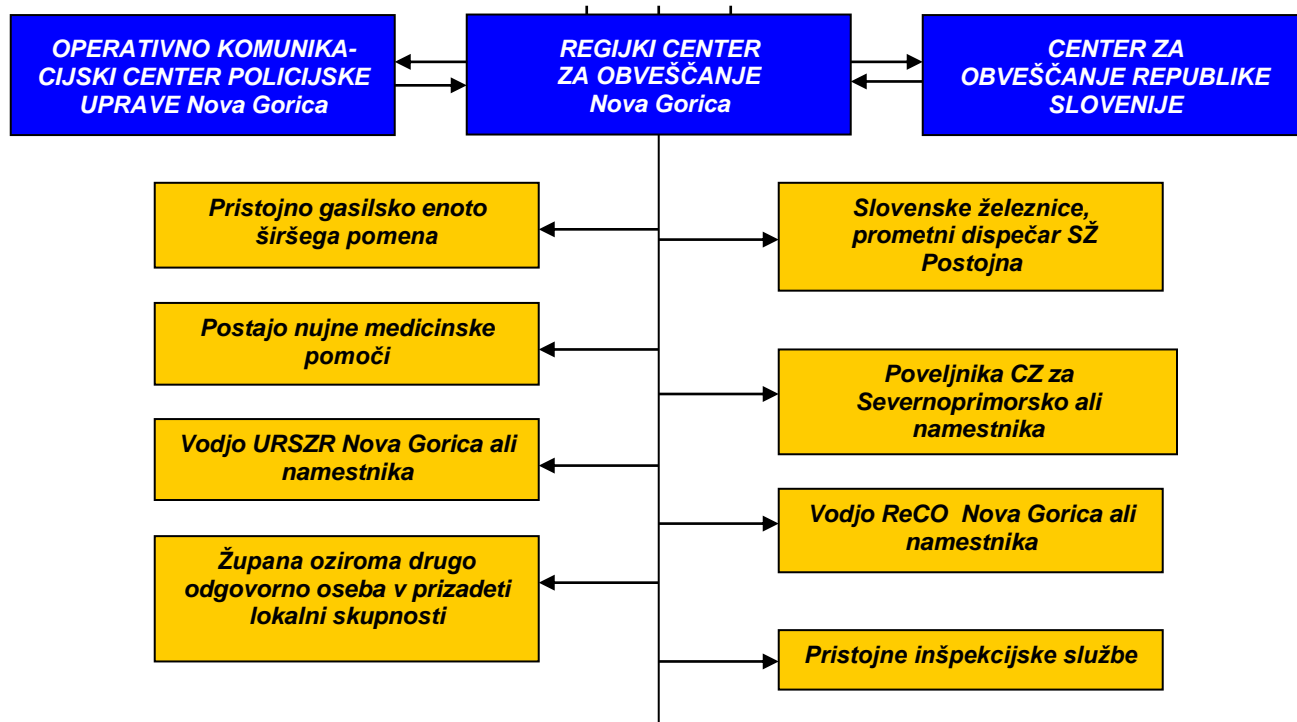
OPERATIVNO KOMUNIKACIJSKI CENTER POLICIJSKE UPRAVE Nova Gorica

REGIJKI CENTER ZA OBVEŠČANJE Nova Gorica

CENTER ZA OBVEŠČANJE REPUBLIKE SLOVENIJE

Pristojno gasilsko enoto širšega pomena

Slovenske železnice, prometni dispečar SŽ Postojna

Postajo nujne medicinske pomoči

Poveljnika CZ za Severnoprimorsko ali namestnika

Vodjo URSZR Nova Gorica ali namestnika

Vodjo ReCO Nova Gorica ali namestnika

Župana oziroma drugo odgovorno oseba v prizadeti lokalni skupnosti

Pristojne inšpekcijske službe